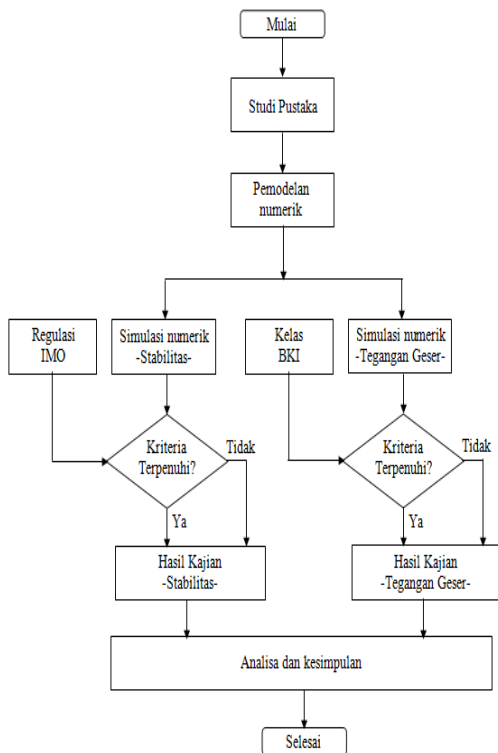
Mulai

Studi Pustaka

Pemodelan numerik

Regulasi IMO

Simulasi numerik -Stabilitas-

Kelas BKI

Simulasi numerik -Tegangan Geser-

Kriteria Terpenuhi?

Tidak

Ya

Kriteria Terpenuhi?

Tidak

Ya

Hasil Kajian -Stabilitas-

Hasil Kajian -Tegangan Geser-

Analisa dan kesimpulan

Selesai